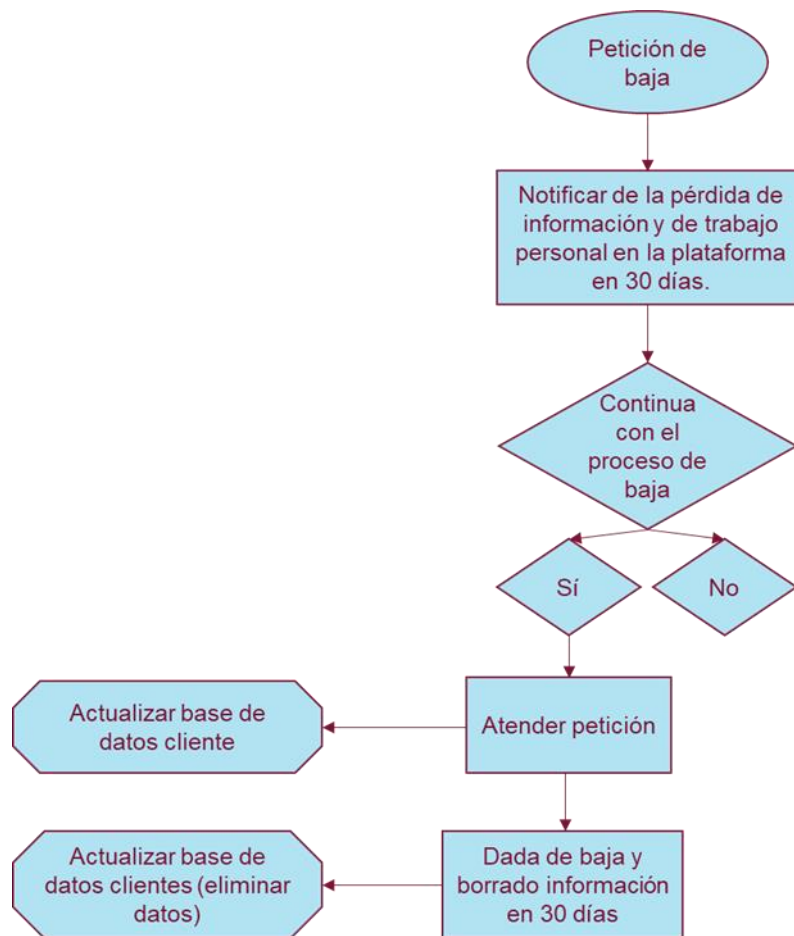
Petición de baja

Notificar de la pérdida de información y de trabajo personal en la plataforma en 30 días.

Continua con el proceso de baja

Sí

No

Actualizar base de datos cliente

Atender petición

Actualizar base de datos clientes (eliminar datos)

Dada de baja y borrado información en 30 días